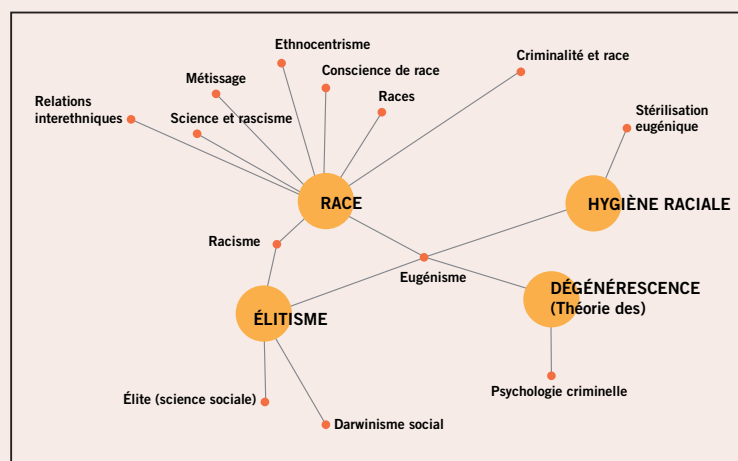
Ethnocentrisme

Criminalité et race

Métissage

Conscience de race

Relations interethniques

Races

Stérilisation eugénique

Science et rascisme

RACE

HYGIÈNE RACIALE

Racisme

Eugénisme

DÉGÉNÉRESCENCE (Théorie des)

ÉLITISME

Psychologie criminelle

Élite (science sociale)

Darwinisme social